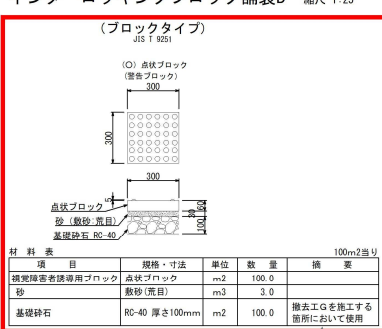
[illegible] 縮尺 1:25

（ブロックタイプ）
JIS T 9251

（O）点状ブロック
（警告ブロック）

300

300

300

点状ブロック
砂（敷砂：荒目）
基礎砕石 RC-40

5
30
60
100

材　料　表　　100m2当り

| 項　目 | 規格・寸法 | 単位 | 数　量 | 摘　要 |
|---|---|---|---|---|
| 視覚障害者誘導用ブロック | 点状ブロック | m2 | 100.0 | |
| 砂 | 敷砂（荒目） | m3 | 3.0 | |
| 基礎砕石 | RC-40 厚さ100mm | m2 | 100.0 | 撤去工Gを施工する箇所において使用 |